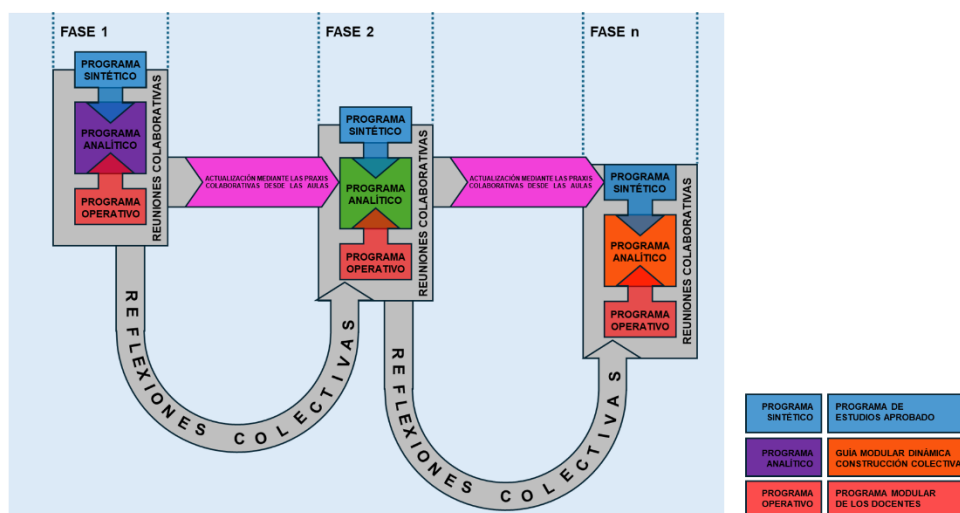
FASE 1

PROGRAMA SINTÉTICO

PROGRAMA ANALÍTICO

PROGRAMA OPERATIVO

REUNIONES COLABORATIVAS

ACTUALIZACIÓN MEDIANTE LAS PRAXIS COLABORATIVAS DESDE LAS AULAS

FASE 2

PROGRAMA SINTÉTICO

PROGRAMA ANALÍTICO

PROGRAMA OPERATIVO

REUNIONES COLABORATIVAS

ACTUALIZACIÓN MEDIANTE LAS PRAXIS COLABORATIVAS DESDE LAS AULAS

FASE n

PROGRAMA SINTÉTICO

PROGRAMA ANALÍTICO

PROGRAMA OPERATIVO

REUNIONES COLABORATIVAS

REFLEXIONES COLECTIVAS

REFLEXIONES COLECTIVAS

| PROGRAMA SINTÉTICO | PROGRAMA DE ESTUDIOS APROBADO |
|---|---|
| PROGRAMA ANALÍTICO | GUÍA MODULAR DINÁMICA CONSTRUCCIÓN COLECTIVA |
| PROGRAMA OPERATIVO | PROGRAMA MODULAR DE LOS DOCENTES |